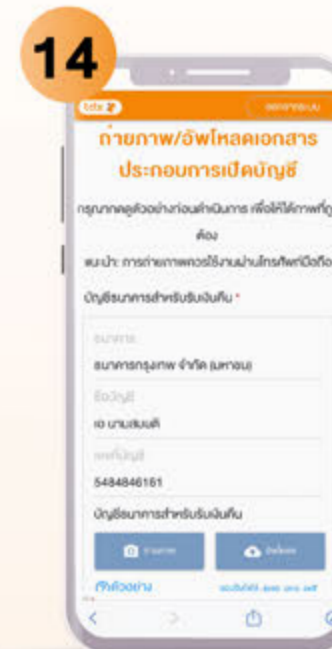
14

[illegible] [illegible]

ถ่ายภาพ/อัพโหลดเอกสารประกอบการเปิดบัญชี

กรุณากดดูตัวอย่างก่อนดำเนินการ เพื่อให้ได้ภาพที่ถูกต้อง

แนะนำ: การถ่ายภาพควรใช้งานผ่านโทรศัพท์มือถือ

บัญชีธนาคารสำหรับรับเงินคืน *

ธนาคาร

ธนาคารกรุงเทพ จำกัด (มหาชน)

ชื่อบัญชี

เอ นามสมมติ

เลขที่บัญชี

5484846161

บัญชีธนาคารสำหรับรับเงินคืน

ถ่ายภาพ

อัพโหลด

ดูตัวอย่าง

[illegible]